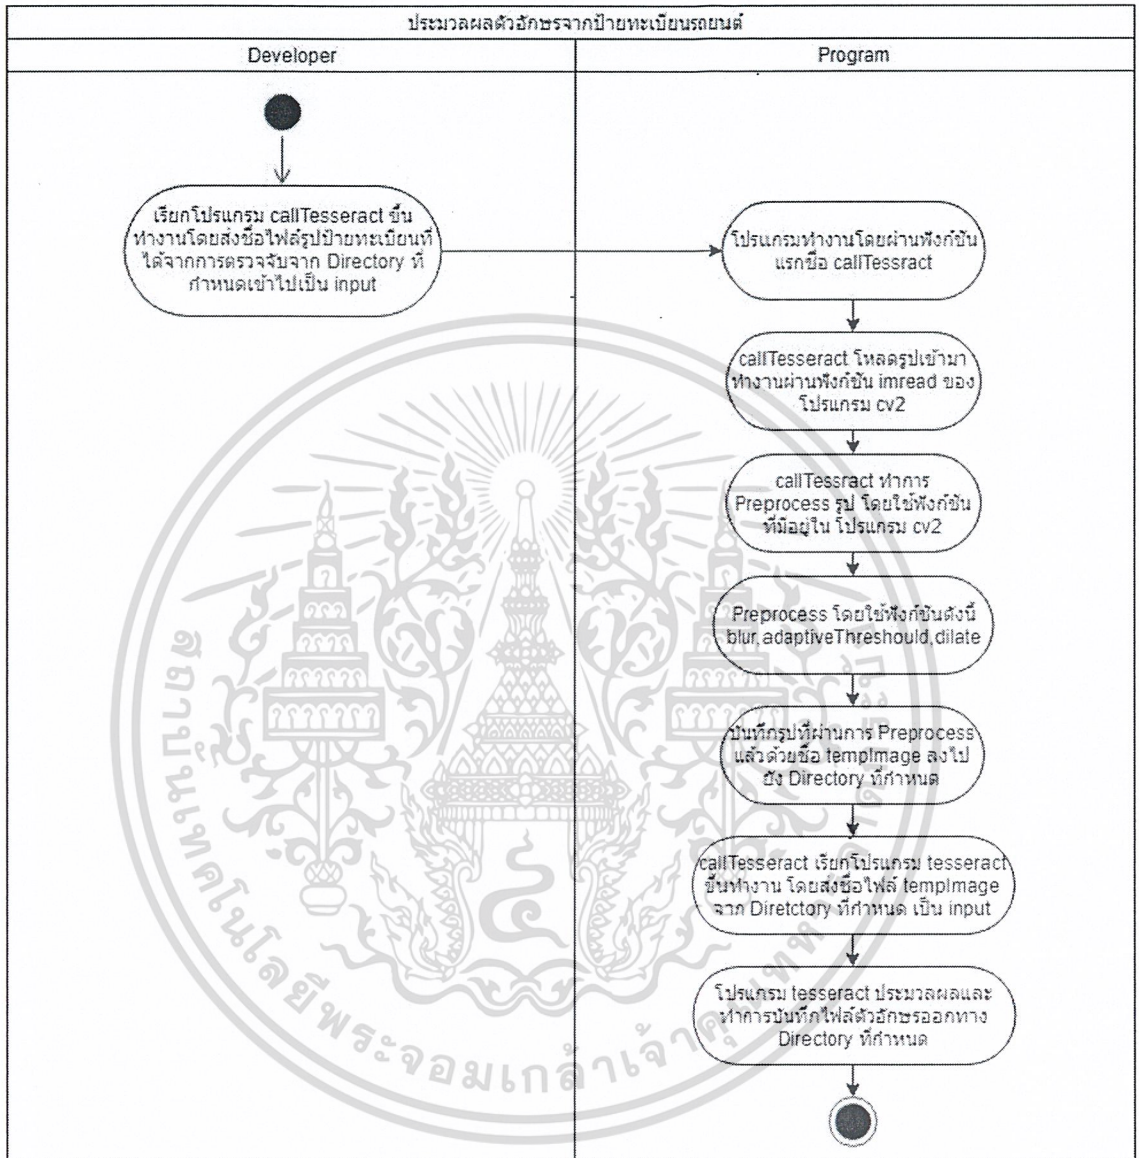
ประมวลผลตัวอักษรจากป้ายทะเบียนรถยนต์

Developer

Program

เรียกโปรแกรม callTesseract ขึ้นทำงานโดยส่งชื่อไฟล์รูปป้ายทะเบียนที่ได้จากการตรวจจับจาก Directory ที่กำหนดเข้าไปเป็น input

โปรแกรมทำงานโดยผ่านฟังก์ชันแรกชื่อ callTessract

callTesseract โหลดรูปเข้ามาทำงานผ่านฟังก์ชัน imread ของโปรแกรม cv2

callTessract ทำการ Preprocess รูป โดยใช้ฟังก์ชันที่มีอยู่ใน โปรแกรม cv2

Preprocess โดยใช้ฟังก์ชันดังนี้ blur, adaptiveThreshould, dilate

บันทึกรูปที่ผ่านการ Preprocess แล้วด้วยชื่อ tempImage ลงไปยัง Directory ที่กำหนด

callTesseract เรียกโปรแกรม tesseract ขึ้นทำงาน โดยส่งชื่อไฟล์ tempImage จาก Diretctory ที่กำหนด เป็น input

โปรแกรม tesseract ประมวลผลและทำการบันทึกไฟล์ตัวอักษรออกทาง Directory ที่กำหนด

สถาบันเทคโนโลยีพระจอมเกล้าเจ้าคุณทหาร